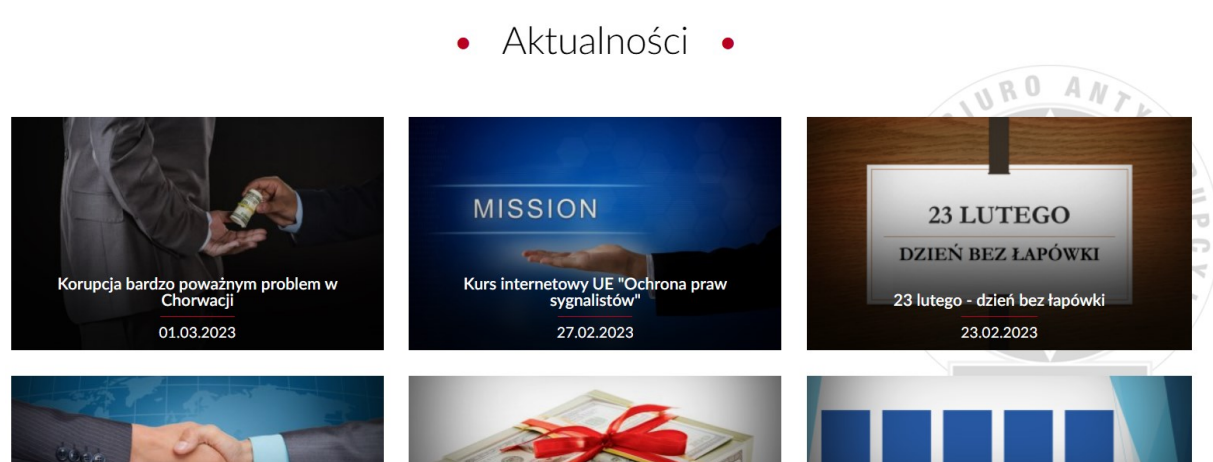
• Aktualności •

BIURO ANTY

Korupcja bardzo poważnym problem w Chorwacji
01.03.2023

MISSION

Kurs internetowy UE "Ochrona praw sygnalistów"
27.02.2023

23 LUTEGO
DZIEŃ BEZ ŁAPÓWKI

23 lutego - dzień bez łapówki
23.02.2023